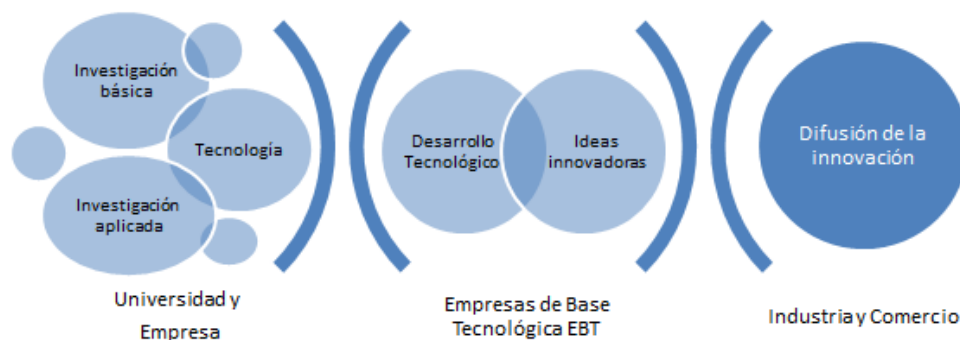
Investigación básica

Tecnología

Investigación aplicada

Universidad y Empresa

Desarrollo Tecnológico

Ideas innovadoras

Empresas de Base Tecnológica EBT

Difusión de la innovación

Industria y Comercio